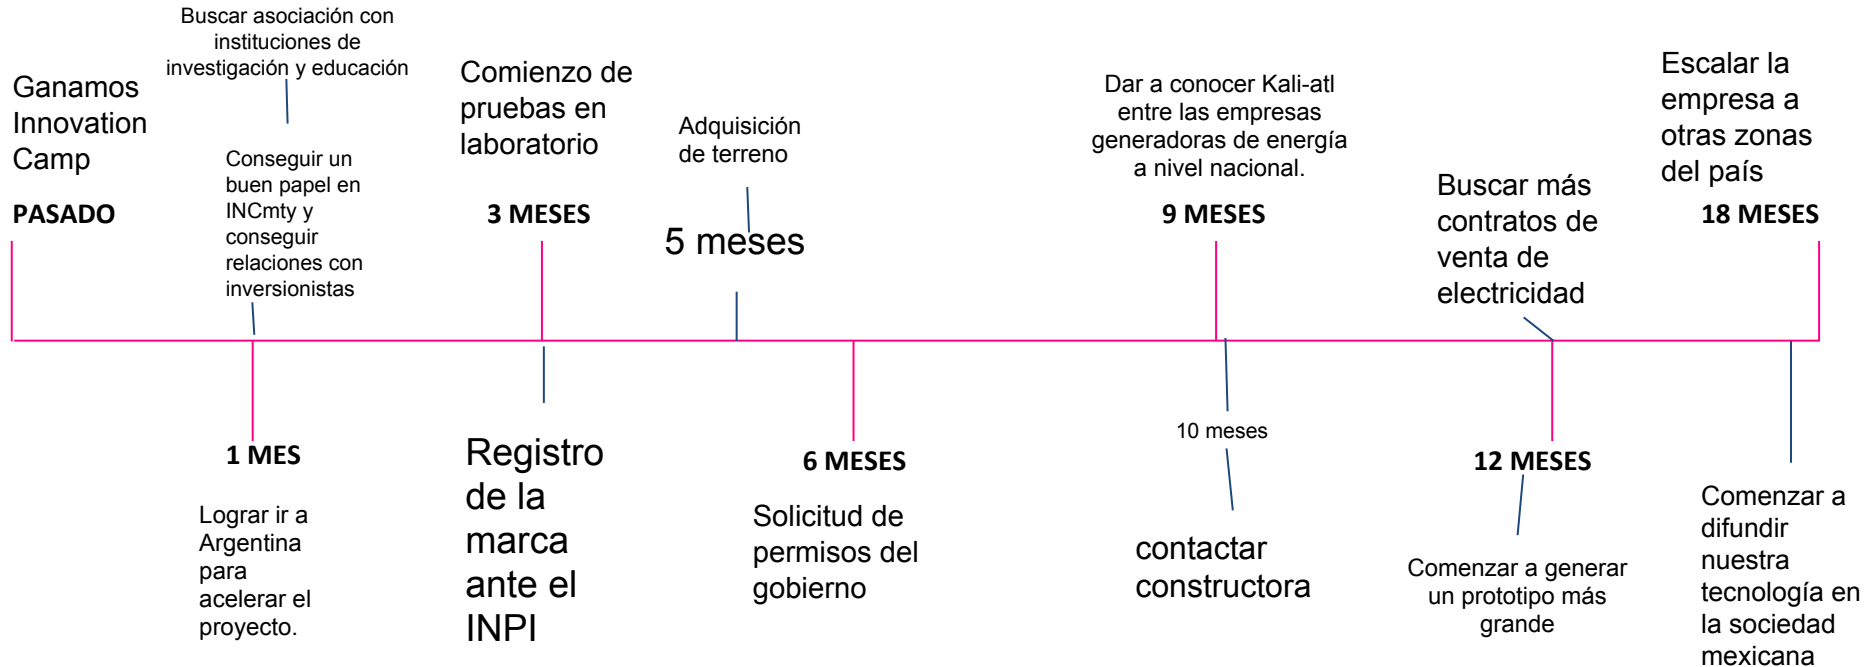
Ganamos Innovation Camp

PASADO

Buscar asociación con instituciones de investigación y educación

Conseguir un buen papel en INCmty y conseguir relaciones con inversionistas

1 MES

Lograr ir a Argentina para acelerar el proyecto.

Comienzo de pruebas en laboratorio

3 MESES

Registro de la marca ante el INPI

Adquisición de terreno

5 meses

6 MESES

Solicitud de permisos del gobierno

Dar a conocer Kali-atl entre las empresas generadoras de energía a nivel nacional.

9 MESES

10 meses

contactar constructora

Buscar más contratos de venta de electricidad

12 MESES

Comenzar a generar un prototipo más grande

Escalar la empresa a otras zonas del país

18 MESES

Comenzar a difundir nuestra tecnología en la sociedad mexicana